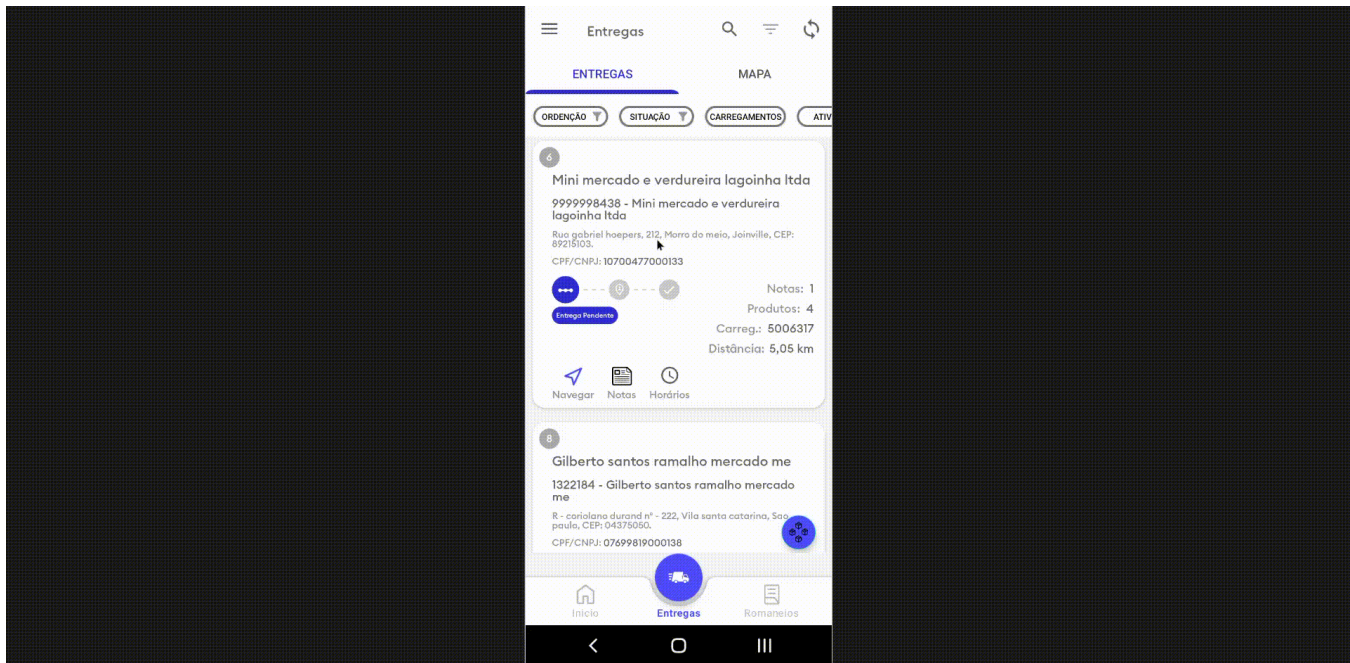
Entregas

ENTREGAS MAPA

ORDENÇÃO SITUAÇÃO CARREGAMENTOS ATIV

6

Mini mercado e verdureira lagoinha ltda

9999998438 - Mini mercado e verdureira lagoinha ltda

Rua gabriel hoepers, 212, Morro do meio, Joinville, CEP: 89215103.

CPF/CNPJ: 10700477000133

Entrega Pendente

Notas: 1
Produtos: 4
Carreg.: 5006317
Distância: 5,05 km

Navegar Notas Horários

8

Gilberto santos ramalho mercado me

1322184 - Gilberto santos ramalho mercado me

R - coriolano durand nº - 222, Vila santa catarina, Sao paulo, CEP: 04375050.

CPF/CNPJ: 07699819000138

Início Entregas Romaneios